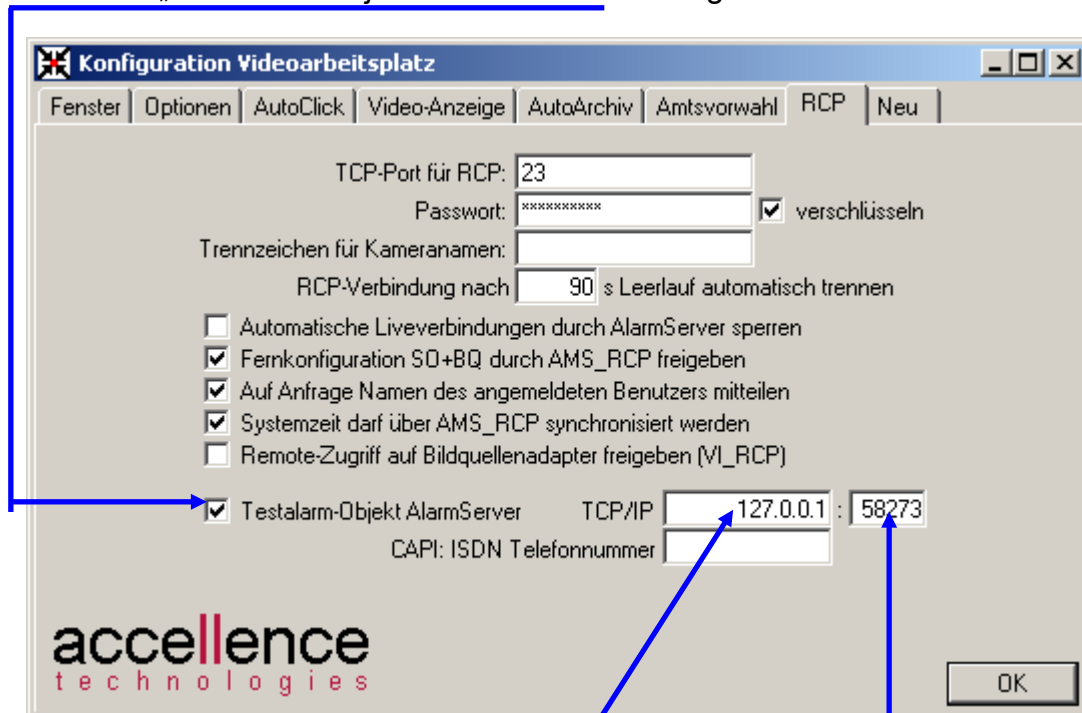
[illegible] „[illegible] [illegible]j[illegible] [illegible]g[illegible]

Konfiguration Videoarbeitsplatz

Fenster | Optionen | AutoClick | Video-Anzeige | AutoArchiv | Amtsvorwahl | RCP | Neu

TCP-Port für RCP: 23
Passwort: **********
☑ verschlüsseln
Trennzeichen für Kameranamen:
RCP-Verbindung nach 90 s Leerlauf automatisch trennen

☐ Automatische Liveverbindungen durch AlarmServer sperren
☑ Fernkonfiguration SO+BQ durch AMS_RCP freigeben
☑ Auf Anfrage Namen des angemeldeten Benutzers mitteilen
☑ Systemzeit darf über AMS_RCP synchronisiert werden
☐ Remote-Zugriff auf Bildquellenadapter freigeben (VI_RCP)

☑ Testalarm-Objekt AlarmServer TCP/IP 127.0.0.1 : 58273
CAPI: ISDN Telefonnummer

accellence
technologies

OK